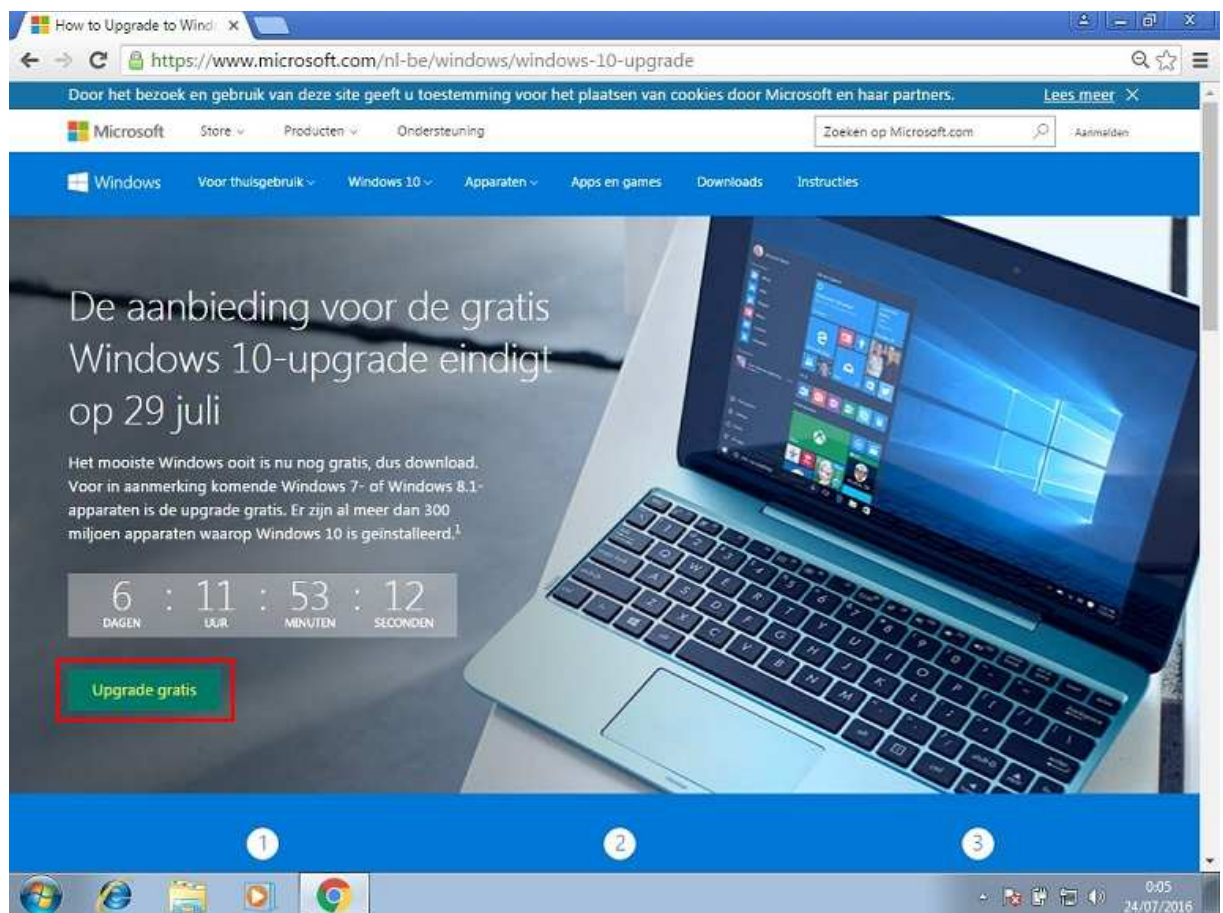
How to Upgrade to Wind ×

https://www.microsoft.com/nl-be/windows/windows-10-upgrade

Door het bezoek en gebruik van deze site geeft u toestemming voor het plaatsen van cookies door Microsoft en haar partners. Lees meer ×

Microsoft Store Producten Ondersteuning Zoeken op Microsoft.com Aanmelden

Windows Voor thuisgebruik Windows 10 Apparaten Apps en games Downloads Instructies

De aanbieding voor de gratis Windows 10-upgrade eindigt op 29 juli

Het mooiste Windows ooit is nu nog gratis, dus download. Voor in aanmerking komende Windows 7- of Windows 8.1-apparaten is de upgrade gratis. Er zijn al meer dan 300 miljoen apparaten waarop Windows 10 is geïnstalleerd.$^1$

| 6 | : | 11 | : | 53 | : | 12 |
|---|---|---|---|---|---|---|
| DAGEN | | UUR | | MINUTEN | | SECONDEN |

Upgrade gratis

1 2 3

0:05
24/07/2016